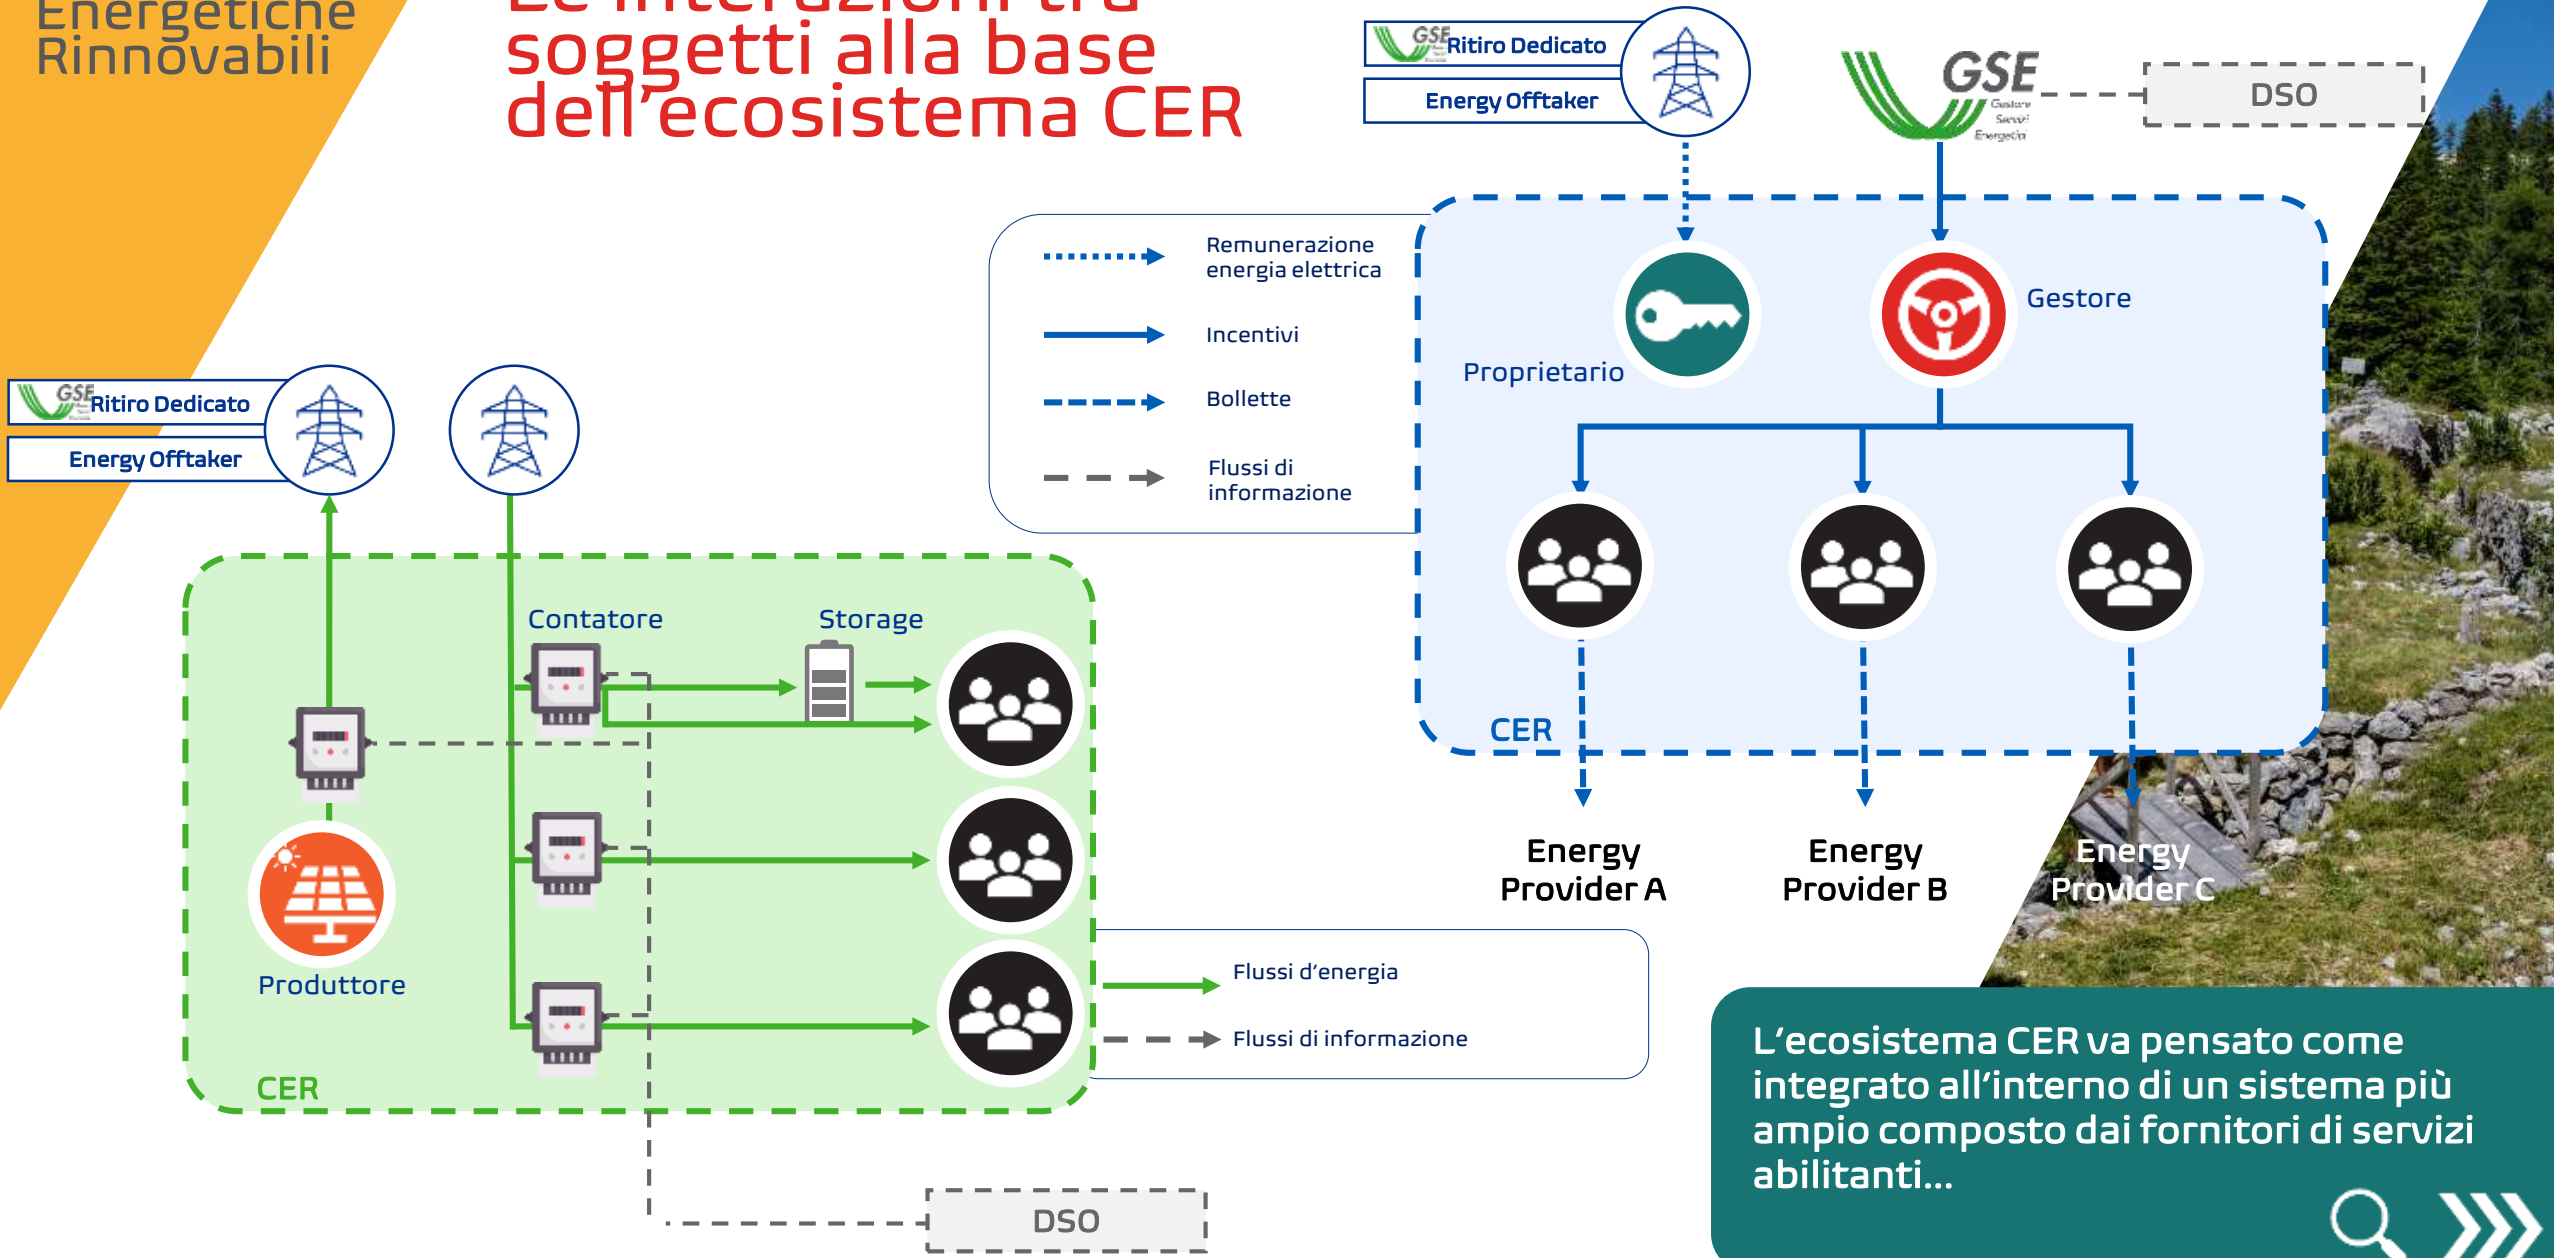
Energetiche Rinnovabili

Le interazioni tra soggetti alla base dell'ecosistema CER

GSE Ritiro Dedicato

Energy Offtaker

GSE Gestore Servizi Energetici

DSO

Remunerazione energia elettrica

Incentivi

Bollette

Flussi di informazione

Proprietario

Gestore

CER

Energy Provider A

Energy Provider B

Energy Provider C

GSE Ritiro Dedicato

Energy Offtaker

Contatore

Storage

Produttore

CER

Flussi d'energia

Flussi di informazione

DSO

L'ecosistema CER va pensato come integrato all'interno di un sistema più ampio composto dai fornitori di servizi abilitanti...